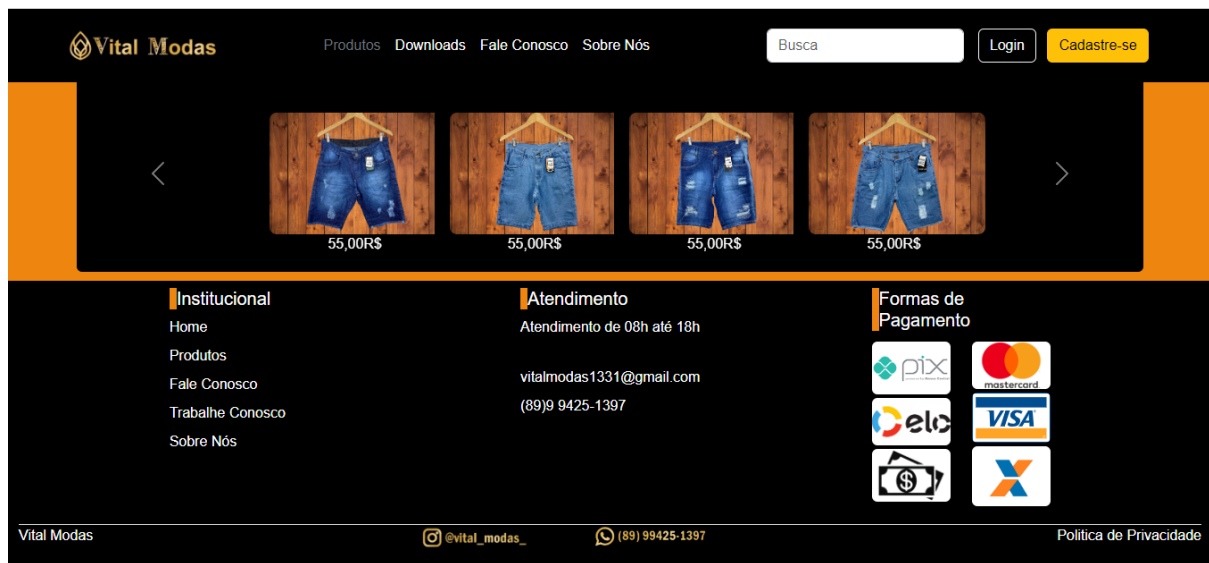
Vital Modas

Produtos Downloads Fale Conosco Sobre Nós

Busca

Login

Cadastre-se

55,00R$

55,00R$

55,00R$

55,00R$

Institucional

Home

Produtos

Fale Conosco

Trabalhe Conosco

Sobre Nós

Atendimento

Atendimento de 08h até 18h

vitalmodas1331@gmail.com

(89)9 9425-1397

Formas de Pagamento

pix

mastercard

elo

VISA

Vital Modas

@vital_modas_

(89) 99425-1397

Politica de Privacidade